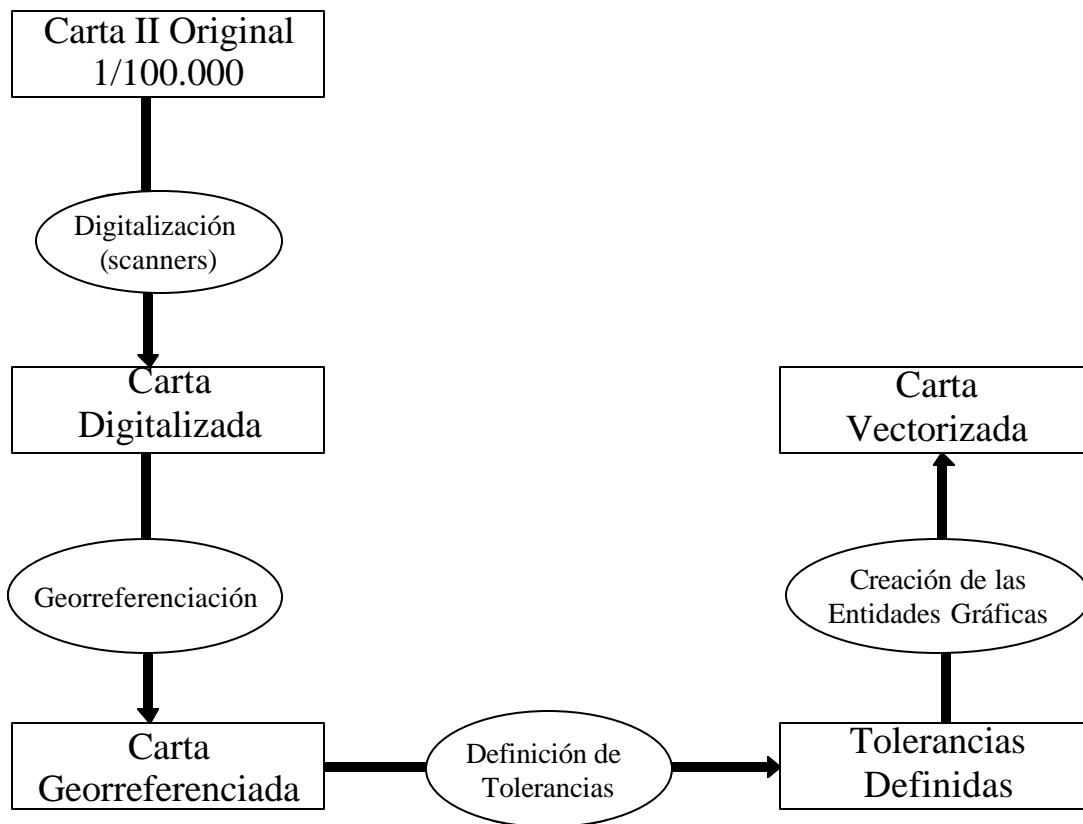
Carta II Original
1/100.000

Digitalización
(scanners)

Carta
Digitalizada

Georreferenciación

Carta
Georreferenciada

Definición de
Tolerancias

Tolerancias
Definidas

Creación de las
Entidades Gráficas

Carta
Vectorizada